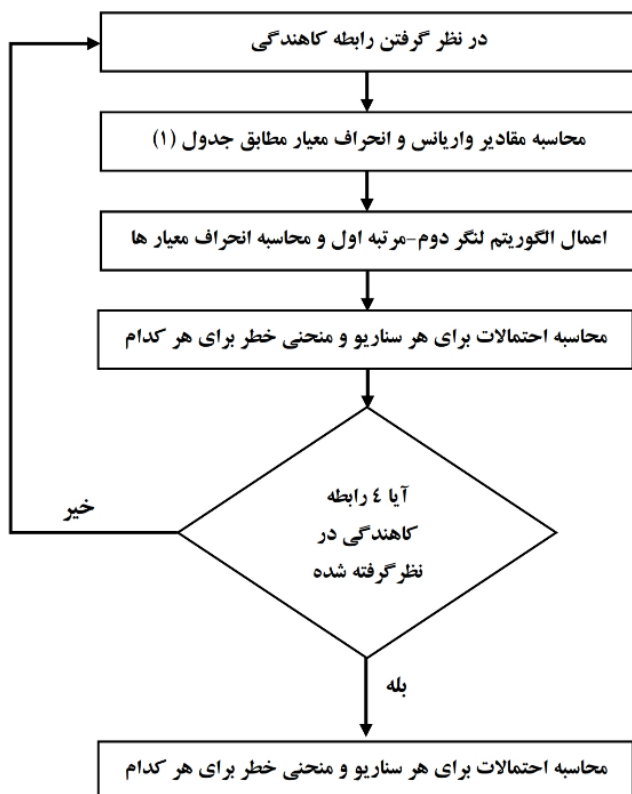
در نظر گرفتن رابطه کاهندگی

محاسبه مقادیر واریانس و انحراف معیار مطابق جدول (۱)

اعمال الگوریتم لنگر دوم-مرتبه اول و محاسبه انحراف معیار ها

محاسبه احتمالات برای هر سناریو و منحنی خطر برای هر کدام

آیا ٤ رابطه کاهندگی در نظرگرفته شده

خیر

بله

محاسبه احتمالات برای هر سناریو و منحنی خطر برای هر کدام